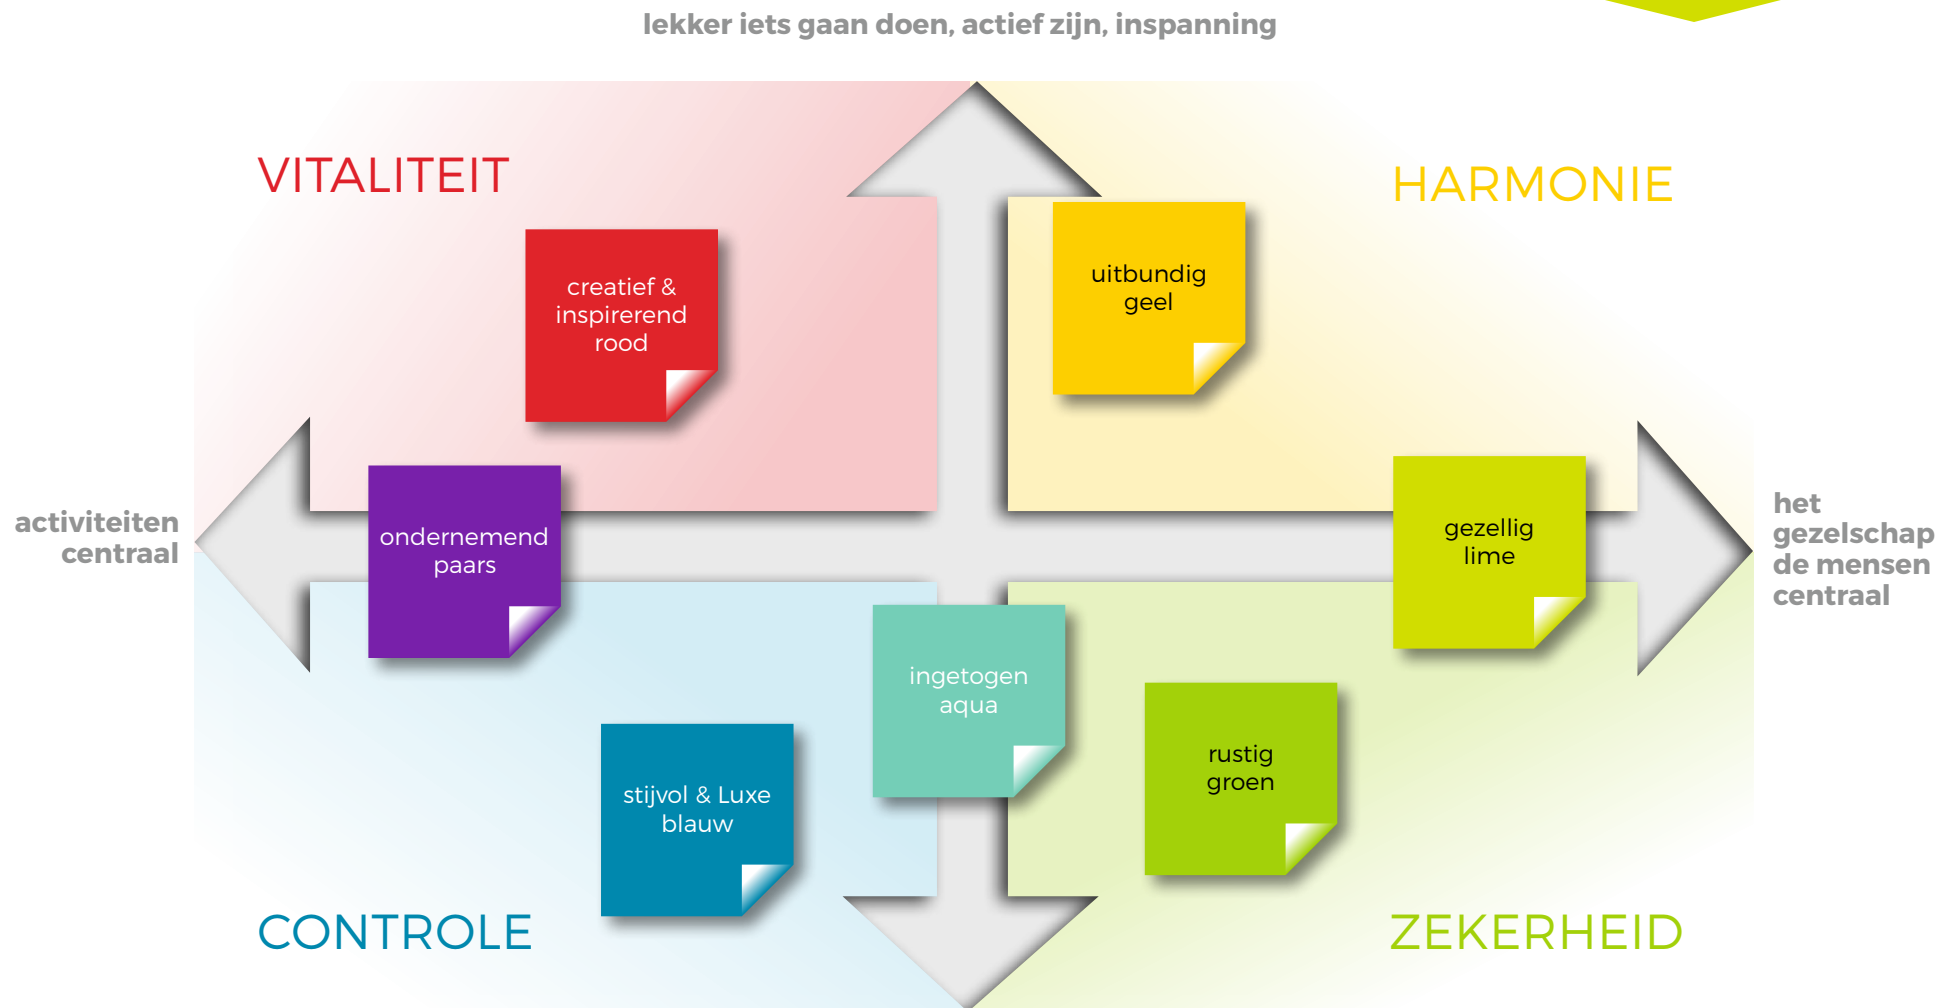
lekker iets gaan doen, actief zijn, inspanning

VITALITEIT

HARMONIE

creatief & inspirerend rood

uitbundig geel

activiteiten centraal

ondernemend paars

gezellig lime

het gezelschap de mensen centraal

ingetogen aqua

rustig groen

stijvol & Luxe blauw

CONTROLE

ZEKERHEID